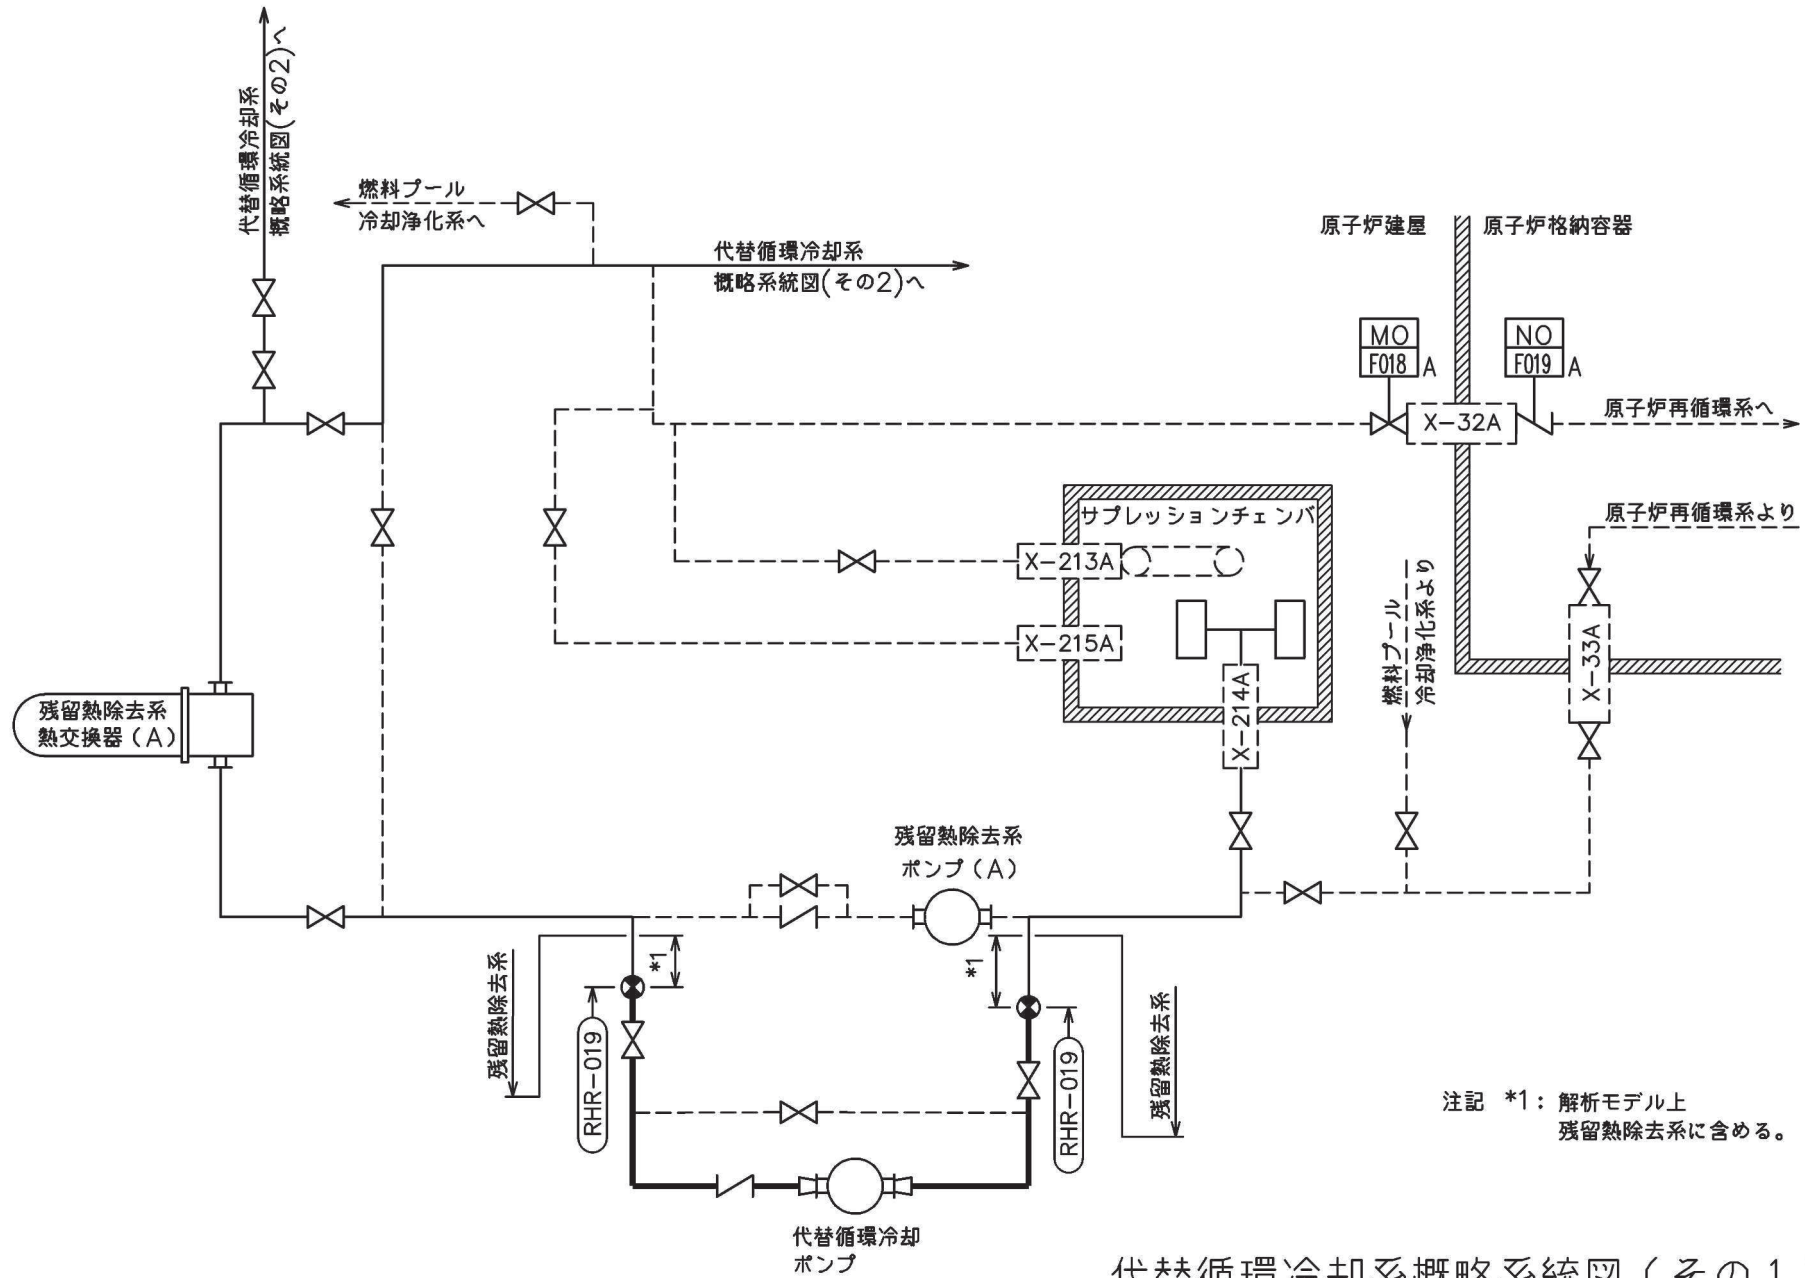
代替循環冷却系
概略系統図(その2)へ

燃料プール
冷却浄化系へ

代替循環冷却系
概略系統図(その2)へ

原子炉建屋
原子炉格納容器

MO
F018 A

NO
F019 A

X−32A

原子炉再循環系へ

サプレッションチェンバ

原子炉再循環系より

X−213A

X−215A

燃料プール
冷却浄化系より

X−33A

X−214A

残留熱除去系
熱交換器（A）

残留熱除去系
ポンプ（A）

*1

*1

残留熱除去系

残留熱除去系

RHR−019

RHR−019

注記 *1：解析モデル上
残留熱除去系に含める。

代替循環冷却
ポンプ

代替循環冷却系概略系統図（その1